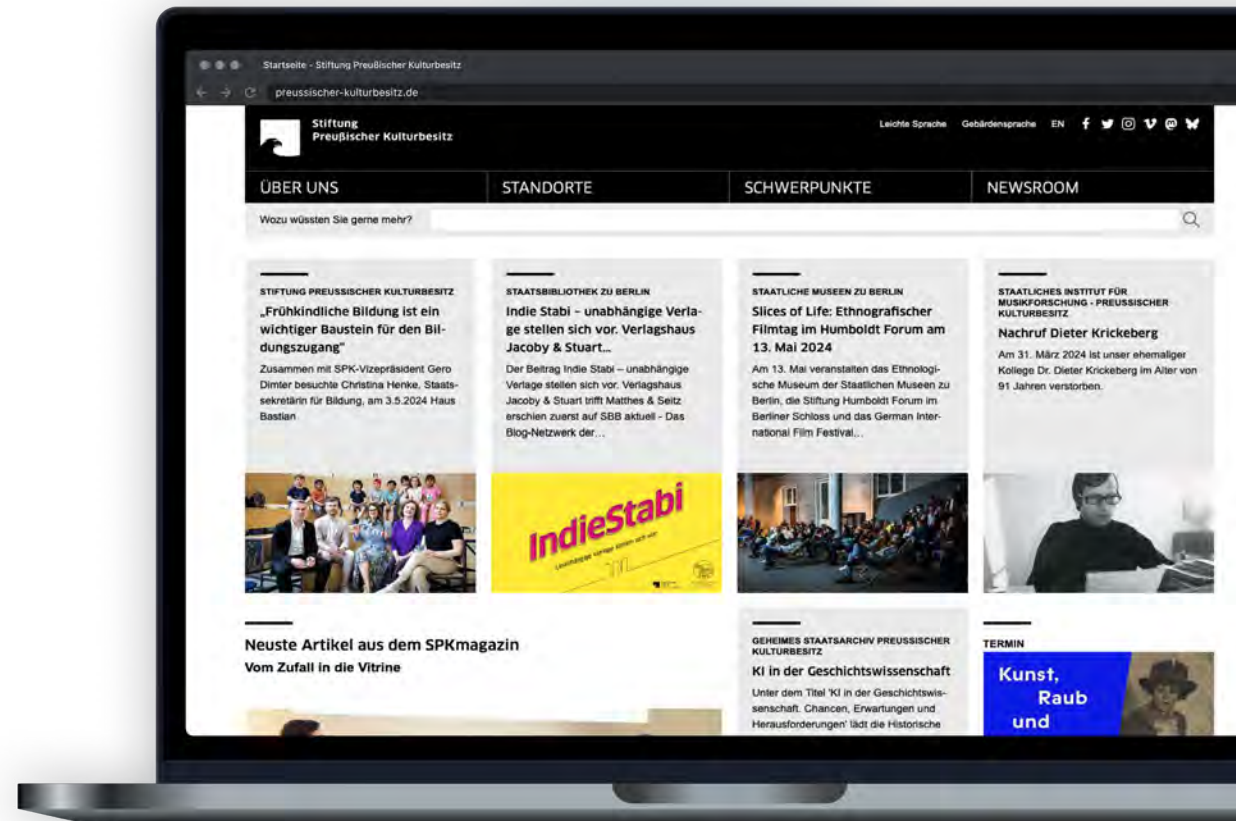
Startseite - Stiftung Preußischer Kulturbesitz

preussischer-kulturbesitz.de

Stiftung
Preußischer Kulturbesitz

Leichte Sprache Gebärdensprache EN

ÜBER UNS
STANDORTE
SCHWERPUNKTE
NEWSROOM

Wozu wüssten Sie gerne mehr?

STIFTUNG PREUSSISCHER KULTURBESITZ
„Frühkindliche Bildung ist ein wichtiger Baustein für den Bildungszugang"
Zusammen mit SPK-Vizepräsident Gero Dimter besuchte Christina Henke, Staatssekretärin für Bildung, am 3.5.2024 Haus Bastian.

STAATSBIBLIOTHEK ZU BERLIN
Indie Stabi – unabhängige Verlage stellen sich vor. Verlagshaus Jacoby & Stuart...
Der Beitrag Indie Stabi – unabhängige Verlage stellen sich vor. Verlagshaus Jacoby & Stuart trifft Matthes & Seitz erschien zuerst auf SBB aktuell - Das Blog-Netzwerk der...

IndieStabi
Unabhängige Verlage stellen sich vor

STAATLICHE MUSEEN ZU BERLIN
Slices of Life: Ethnografischer Filmtag im Humboldt Forum am 13. Mai 2024
Am 13. Mai veranstalten das Ethnologische Museum der Staatlichen Museen zu Berlin, die Stiftung Humboldt Forum im Berliner Schloss und das German International Film Festival...

STAATLICHES INSTITUT FÜR MUSIKFORSCHUNG - PREUSSISCHER KULTURBESITZ
Nachruf Dieter Krickeberg
Am 31. März 2024 ist unser ehemaliger Kollege Dr. Dieter Krickeberg im Alter von 91 Jahren verstorben.

Neuste Artikel aus dem SPKmagazin
Vom Zufall in die Vitrine

GEHEIMES STAATSARCHIV PREUSSISCHER KULTURBESITZ
KI in der Geschichtswissenschaft
Unter dem Titel 'KI in der Geschichtswissenschaft. Chancen, Erwartungen und Herausforderungen' lädt die Historische

TERMIN
Kunst, Raub und